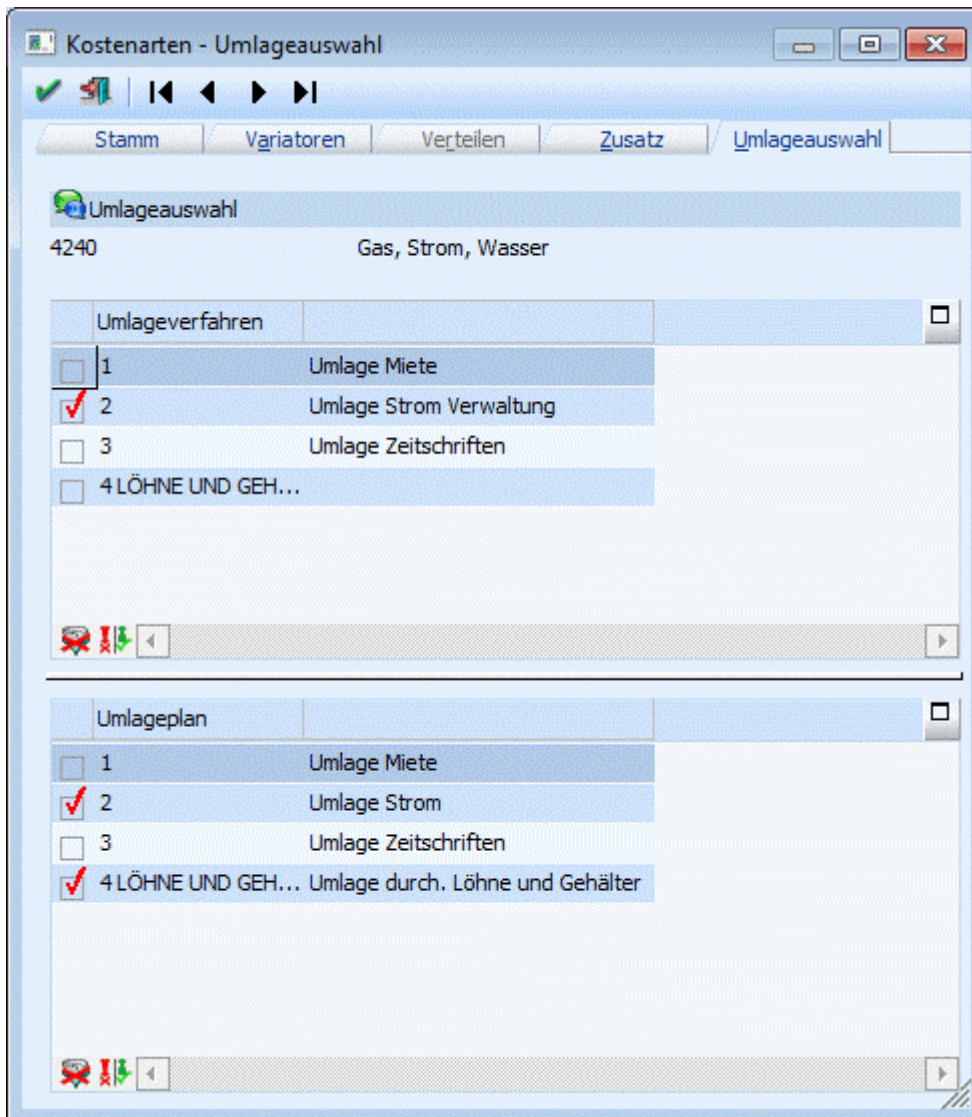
Kostenarten - Umlageauswahl

Stamm | Variatoren | Verteilen | Zusatz | Umlageauswahl

Umlageauswahl

4240 Gas, Strom, Wasser

| Umlageverfahren | |
|---|---|
| 1 | Umlage Miete |
| 2 | Umlage Strom Verwaltung |
| 3 | Umlage Zeitschriften |
| 4 LÖHNE UND GEH... | |

| Umlageplan | |
|---|---|
| 1 | Umlage Miete |
| 2 | Umlage Strom |
| 3 | Umlage Zeitschriften |
| 4 LÖHNE UND GEH... | Umlage durch. Löhne und Gehälter |